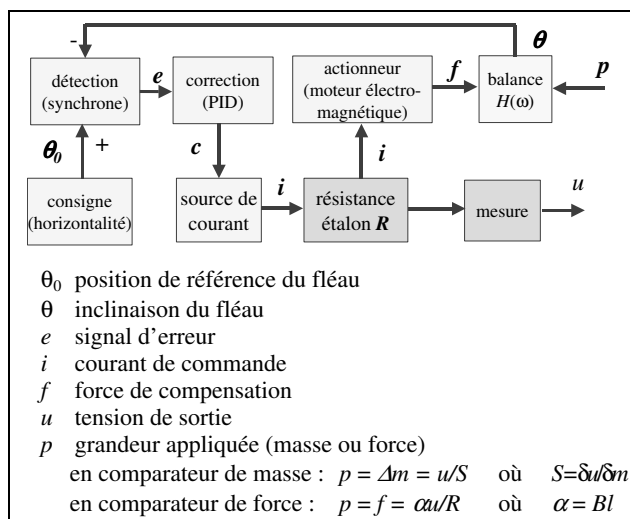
-

$\theta$

détection (synchrone)

$e$

correction (PID)

actionneur (moteur électromagnétique)

$f$

balance $H(\omega)$

$p$

$\theta_0$

+

$c$

$i$

consigne (horizontalité)

source de courant

$i$

résistance étalon $R$

mesure

$u$

$\theta_0$ position de référence du fléau

$\theta$ inclinaison du fléau

$e$ signal d'erreur

$i$ courant de commande

$f$ force de compensation

$u$ tension de sortie

$p$ grandeur appliquée (masse ou force)

en comparateur de masse : $p = \Delta m = u/S$ où $S = \delta u/\delta m$

en comparateur de force : $p = f = \alpha u/R$ où $\alpha = Bl$